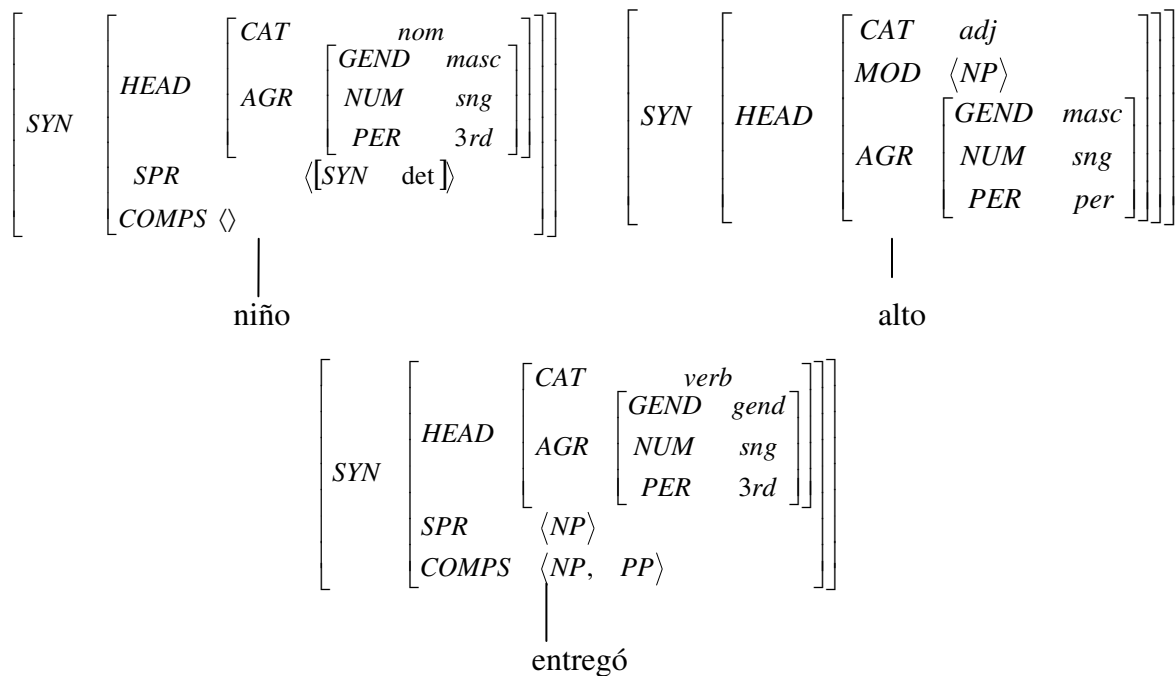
$\left[ SYN \left[ \begin{array}{ll} HEAD & \left[ \begin{array}{ll} CAT & nom \\ AGR & \left[ \begin{array}{ll} GEND & masc \\ NUM & sng \\ PER & 3rd \end{array} \right] \end{array} \right] \\ SPR & \langle [SYN \quad \text{det}] \rangle \\ COMPS & \langle \rangle \end{array} \right] \right]$

niño

$\left[ SYN \left[ HEAD \left[ \begin{array}{ll} CAT & adj \\ MOD & \langle NP \rangle \\ AGR & \left[ \begin{array}{ll} GEND & masc \\ NUM & sng \\ PER & per \end{array} \right] \end{array} \right] \right] \right]$

alto

$\left[ SYN \left[ \begin{array}{ll} HEAD & \left[ \begin{array}{ll} CAT & verb \\ AGR & \left[ \begin{array}{ll} GEND & gend \\ NUM & sng \\ PER & 3rd \end{array} \right] \end{array} \right] \\ SPR & \langle NP \rangle \\ COMPS & \langle NP, \quad PP \rangle \end{array} \right] \right]$

entregó